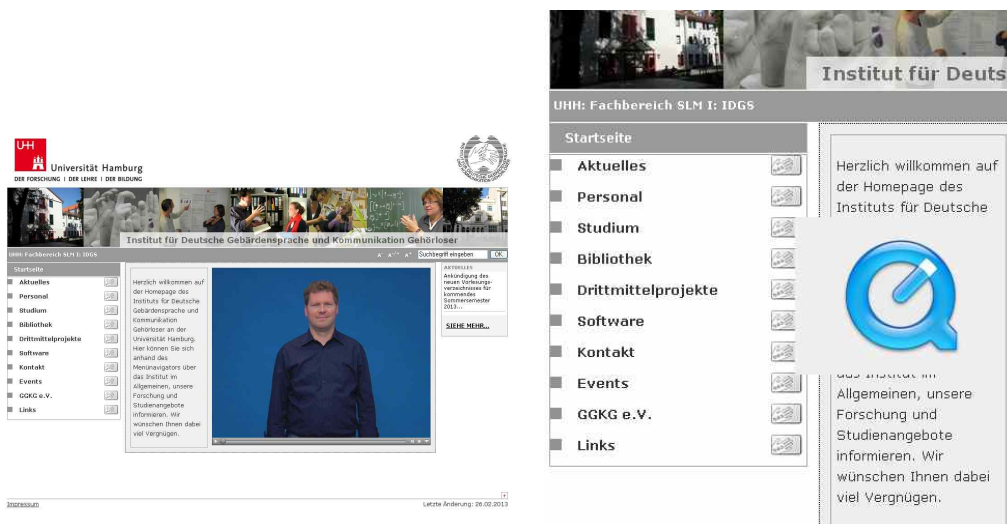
UHH Universität Hamburg
DER FORSCHUNG | DER LEHRE | DER BILDUNG

Institut für Deutsche Gebärdensprache und Kommunikation Gehörloser

UHH: Fachbereich SLM I: IDGS

A A+ A++ Suchbegriff eingeben OK

Startseite
Aktuelles
Personal
Studium
Bibliothek
Drittmittelprojekte
Software
Kontakt
Events
GGKG e.V.
Links

Herzlich willkommen auf der Homepage des Instituts für Deutsche Gebärdensprache und Kommunikation Gehörloser an der Universität Hamburg. Hier können Sie sich anhand des Menünavigators über das Institut im Allgemeinen, unsere Forschung und Studienangebote informieren. Wir wünschen Ihnen dabei viel Vergnügen.

AKTUELLES
Ankündigung des neuen Vorlesungsverzeichnisses für kommendes Sommersemester 2013...

SIEHE MEHR...

Impressum

Letzte Änderung: 28.02.2013

Institut für Deuts

UHH: Fachbereich SLM I: IDGS

Startseite
Aktuelles
Personal
Studium
Bibliothek
Drittmittelprojekte
Software
Kontakt
Events
GGKG e.V.
Links

Herzlich willkommen auf der Homepage des Instituts für Deutsche

das Institut im Allgemeinen, unsere Forschung und Studienangebote informieren. Wir wünschen Ihnen dabei viel Vergnügen.